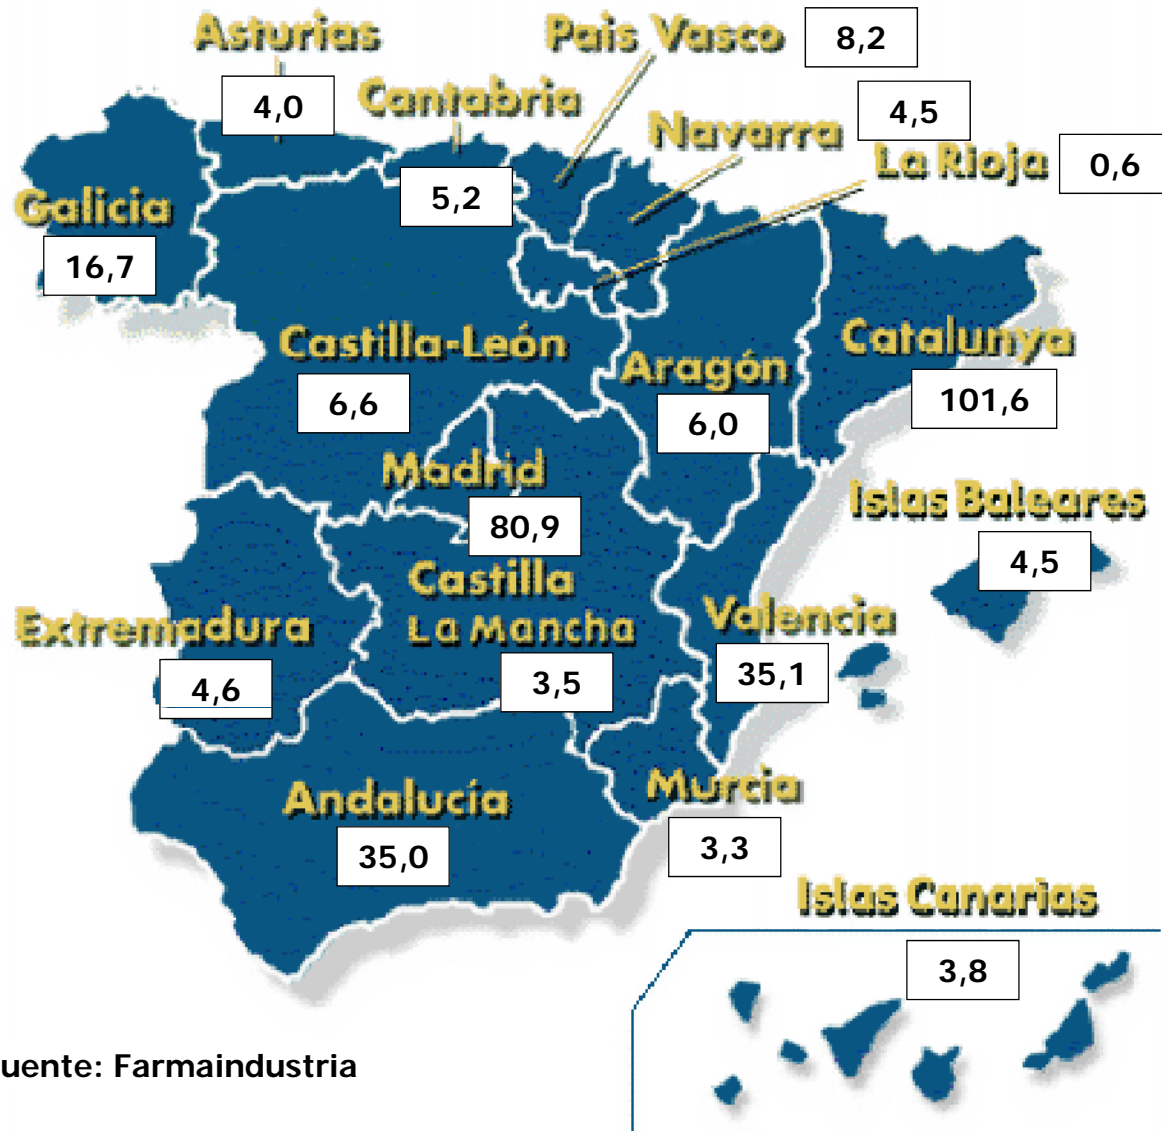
Asturias
4,0
País Vasco
8,2
Cantabria
Navarra
4,5
La Rioja
0,6
Galicia
16,7
5,2
Castilla-León
6,6
Aragón
6,0
Catalunya
101,6
Madrid
80,9
Islas Baleares
4,5
Castilla La Mancha
3,5
Valencia
35,1
Extremadura
4,6
Andalucía
35,0
Murcia
3,3
Islas Canarias
3,8
uente: Farmaindustria